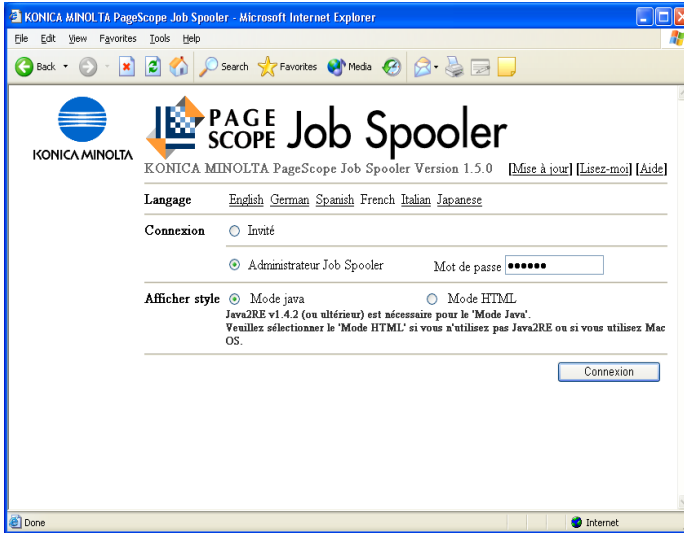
KONICA MINOLTA PageScope Job Spooler - Microsoft Internet Explorer

File Edit View Favorites Tools Help

Back Search Favorites Media

KONICA MINOLTA

PAGE SCOPE Job Spooler

KONICA MINOLTA PageScope Job Spooler Version 1.5.0 [Mise à jour] [Lisez-moi] [Aide]

| Langage | English German Spanish French Italian Japanese |
|---|---|
| Connexion | Invité |
| | Administrateur Job Spooler Mot de passe •••••• |
| Afficher style | Mode java Mode HTML |

Java2RE v1.4.2 (ou ultérieur) est nécessaire pour le 'Mode Java'.
Veuillez sélectionner le 'Mode HTML' si vous n'utilisez pas Java2RE ou si vous utilisez Mac OS.

Connexion

Done Internet